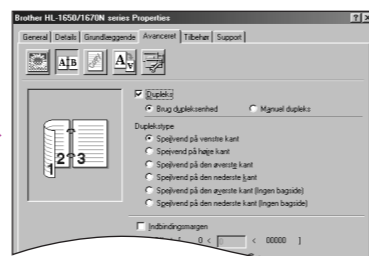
Brother HL-1650/1670N series Properties

General | Details | Grundlæggende | Avanceret | Tilbehør | Support

Dupleks

Brug dupleksenhed

Manuel dupleks

Duplekstype

Spejlvend på venstre kant

Spejlvend på højre kant

Spejlvend på den øverste kant

Spejlvend på den nederste kant

Spejlvend på den øverste kant (Ingen bagside)

Spejlvend på den nederste kant (Ingen bagside)

Indbindingsmargen

2

3

1

0 < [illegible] < 00000 ]